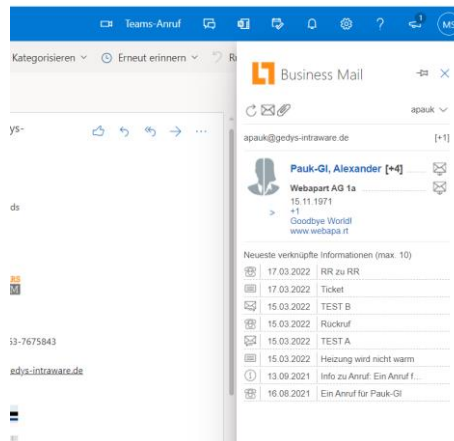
Teams-Anruf

1

MS

Kategorisieren ˅ Erneut erinnern ˅ R

ys-

ds

RS
M

53-7675843

gedys-intraware.de

Business Mail

apauk ˅

apauk@gedys-intraware.de [+1]

Pauk-Gl, Alexander [+4]

Webapart AG 1a

15.11.1971

+1

Goodbye World!

www.webapa.rt

Neueste verknüpfte Informationen (max. 10)

| | | |
|---|---|---|
| | 17.03.2022 | RR zu RR |
| | 17.03.2022 | Ticket |
| | 15.03.2022 | TEST B |
| | 15.03.2022 | Rückruf |
| | 15.03.2022 | TEST A |
| | 15.03.2022 | Heizung wird nicht warm |
| | 13.09.2021 | Info zu Anruf: Ein Anruf f... |
| | 16.08.2021 | Ein Anruf für Pauk-Gl |